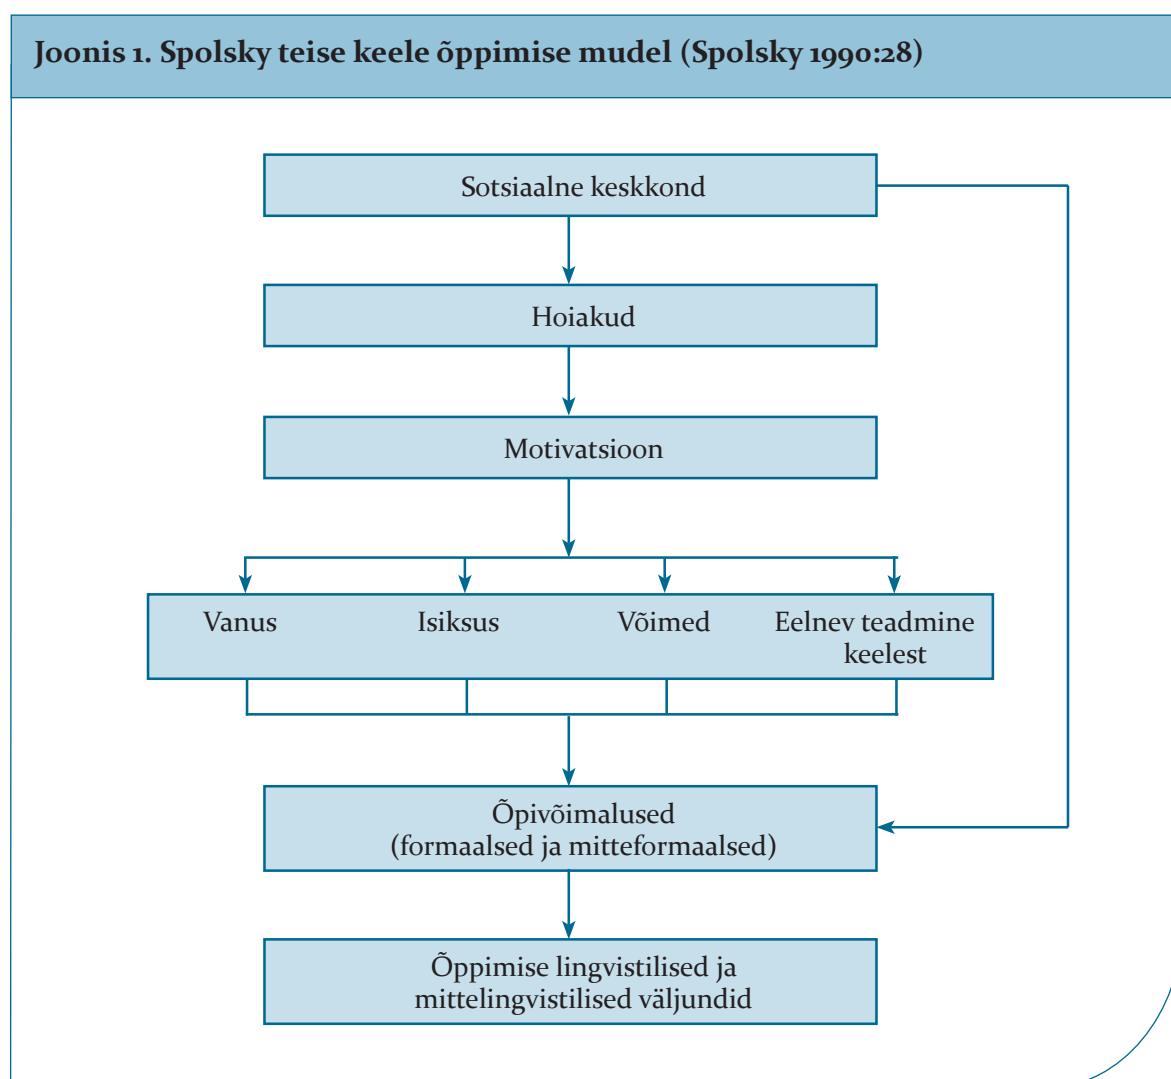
Joonis 1. Spolsky teise keele õppimise mudel (Spolsky 1990:28)

Sotsiaalne keskkond

Hoiakud

Motivatsioon

Vanus

Isiksus

Võimed

Eelnev teadmine keelest

Õpivõimalused
(formaalsed ja mitteformaalsed)

Õppimise lingvistilised ja mittelingvistilised väljundid